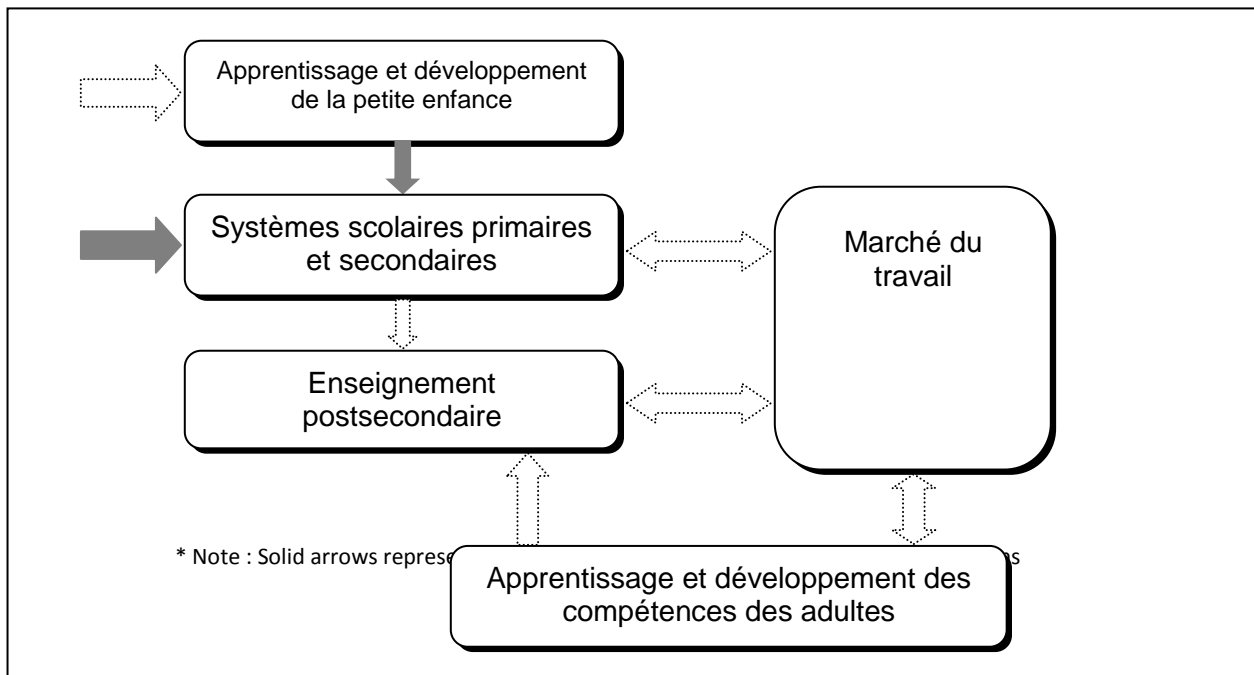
Apprentissage et développement de la petite enfance

Systèmes scolaires primaires et secondaires

Marché du travail

Enseignement postsecondaire

* Note : Solid arrows represe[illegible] ns

Apprentissage et développement des compétences des adultes